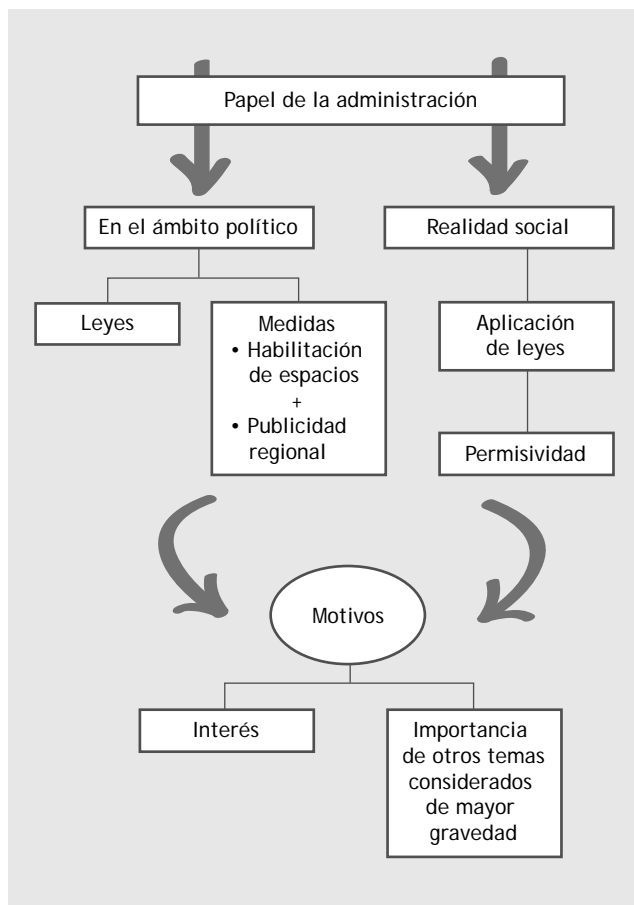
Papel de la administración

En el ámbito político

Realidad social

Leyes

Medidas
• Habilitación de espacios
+
• Publicidad regional

Aplicación de leyes

Permisividad

Motivos

Interés

Importancia de otros temas considerados de mayor gravedad